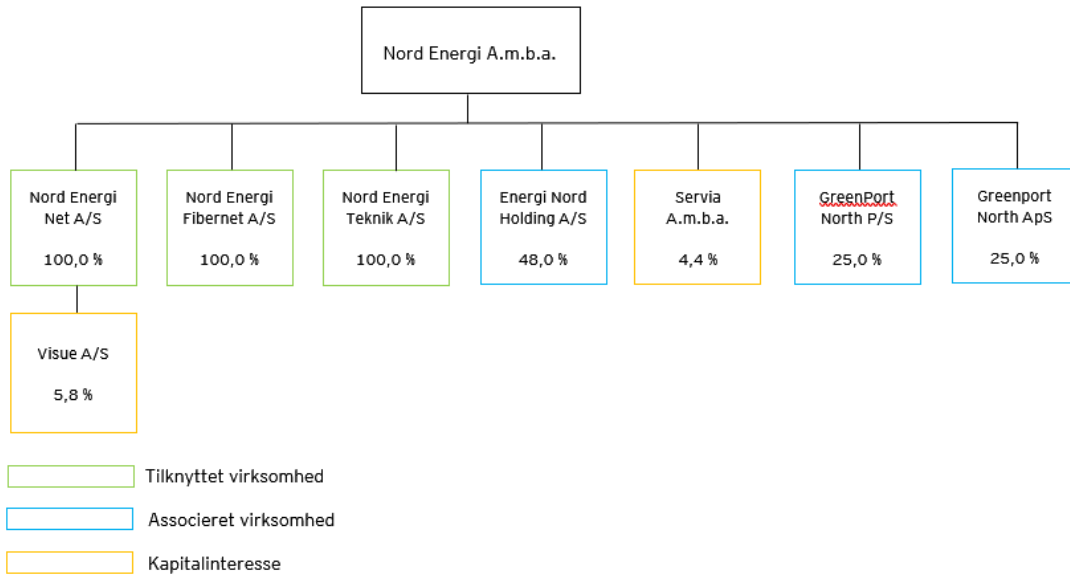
Nord Energi A.m.b.a.

Nord Energi Net A/S

100,0 %

Nord Energi Fibernet A/S

100,0 %

Nord Energi Teknik A/S

100,0 %

Energi Nord Holding A/S

48,0 %

Servia A.m.b.a.

4,4 %

GreenPort North P/S

25,0 %

Greenport North ApS

25,0 %

Visue A/S

5,8 %

Tilknyttet virksomhed

Associeret virksomhed

Kapitalinteresse